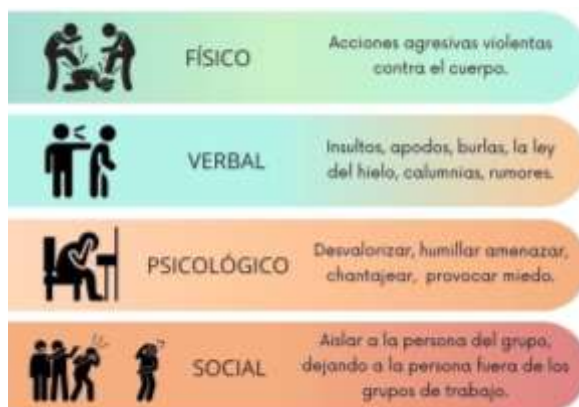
FÍSICO

Acciones agresivas violentas contra el cuerpo.

VERBAL

Insultos, apodos, burlas, la ley del hielo, calumnias, rumores.

PSICOLÓGICO

Desvalorizar, humillar amenazar, chantajear, provocar miedo.

SOCIAL

Aislar a la persona del grupo, dejando a la persona fuera de los grupos de trabajo.